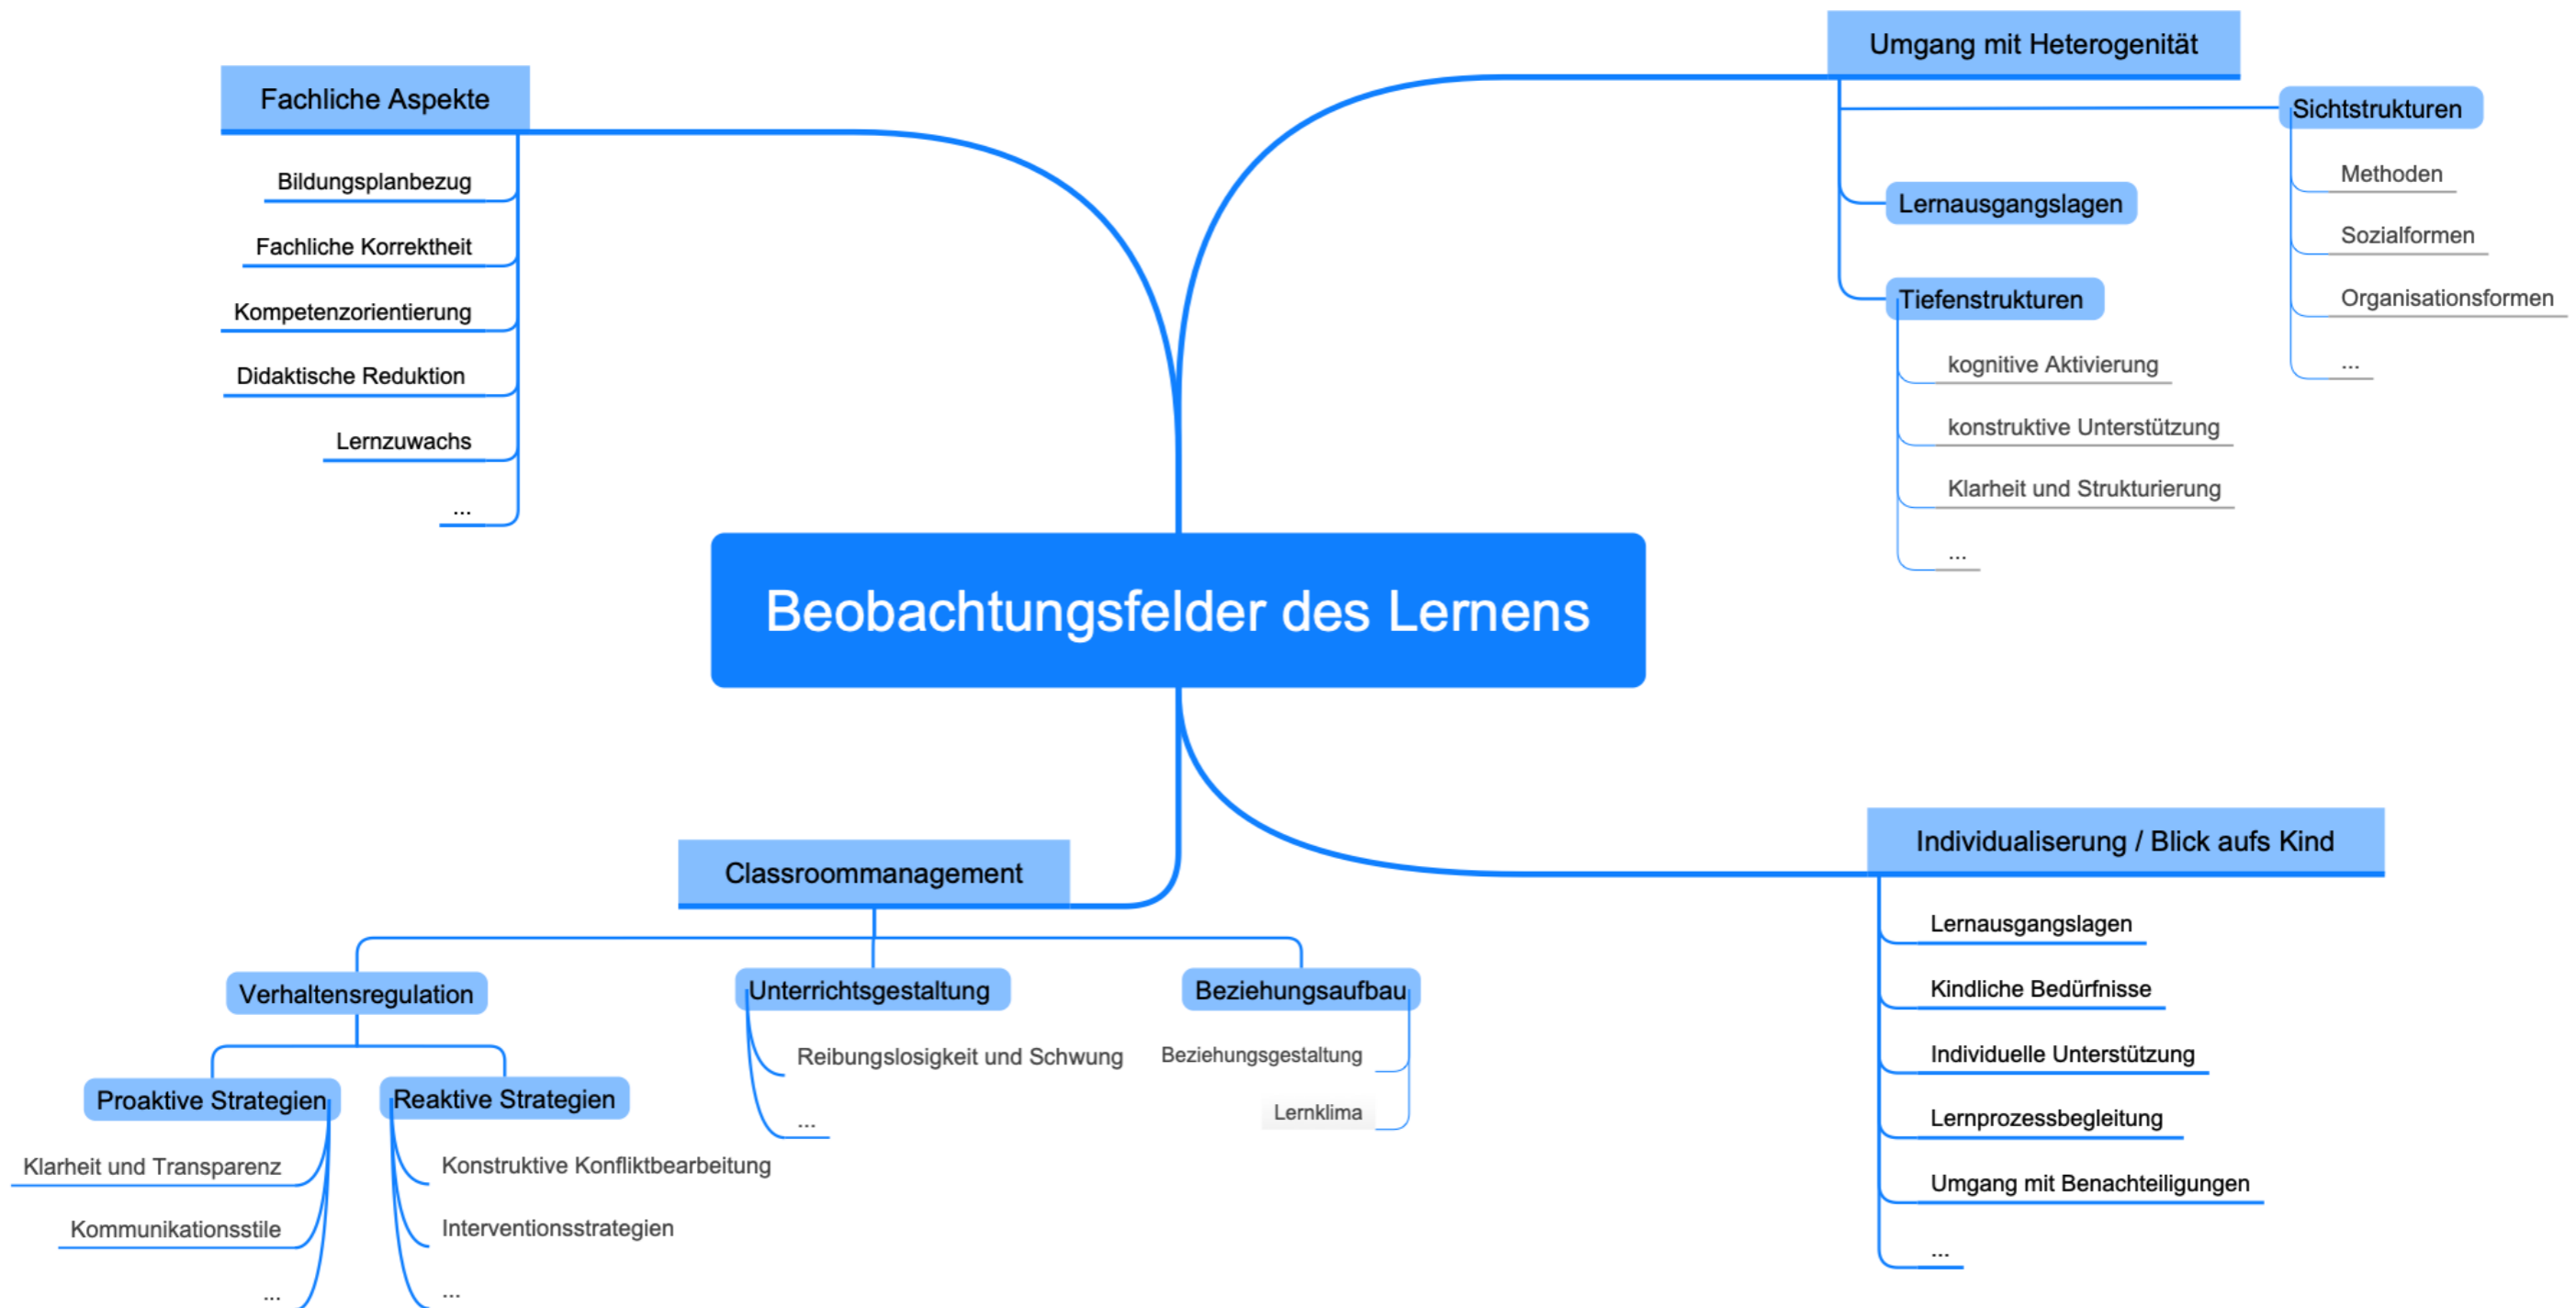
Beobachtungsfelder des Lernens

Fachliche Aspekte
Bildungsplanbezug
Fachliche Korrektheit
Kompetenzorientierung
Didaktische Reduktion
Lernzuwachs
...

Umgang mit Heterogenität
Sichtstrukturen
Methoden
Sozialformen
Organisationsformen
...
Lernausgangslagen
Tiefenstrukturen
kognitive Aktivierung
konstruktive Unterstützung
Klarheit und Strukturierung
...

Classroommanagement
Verhaltensregulation
Proaktive Strategien
Klarheit und Transparenz
Kommunikationsstile
...
Reaktive Strategien
Konstruktive Konfliktbearbeitung
Interventionsstrategien
...
Unterrichtsgestaltung
Reibungslosigkeit und Schwung
...
Beziehungsaufbau
Beziehungsgestaltung
Lernklima

Individualiserung / Blick aufs Kind
Lernausgangslagen
Kindliche Bedürfnisse
Individuelle Unterstützung
Lernprozessbegleitung
Umgang mit Benachteiligungen
...